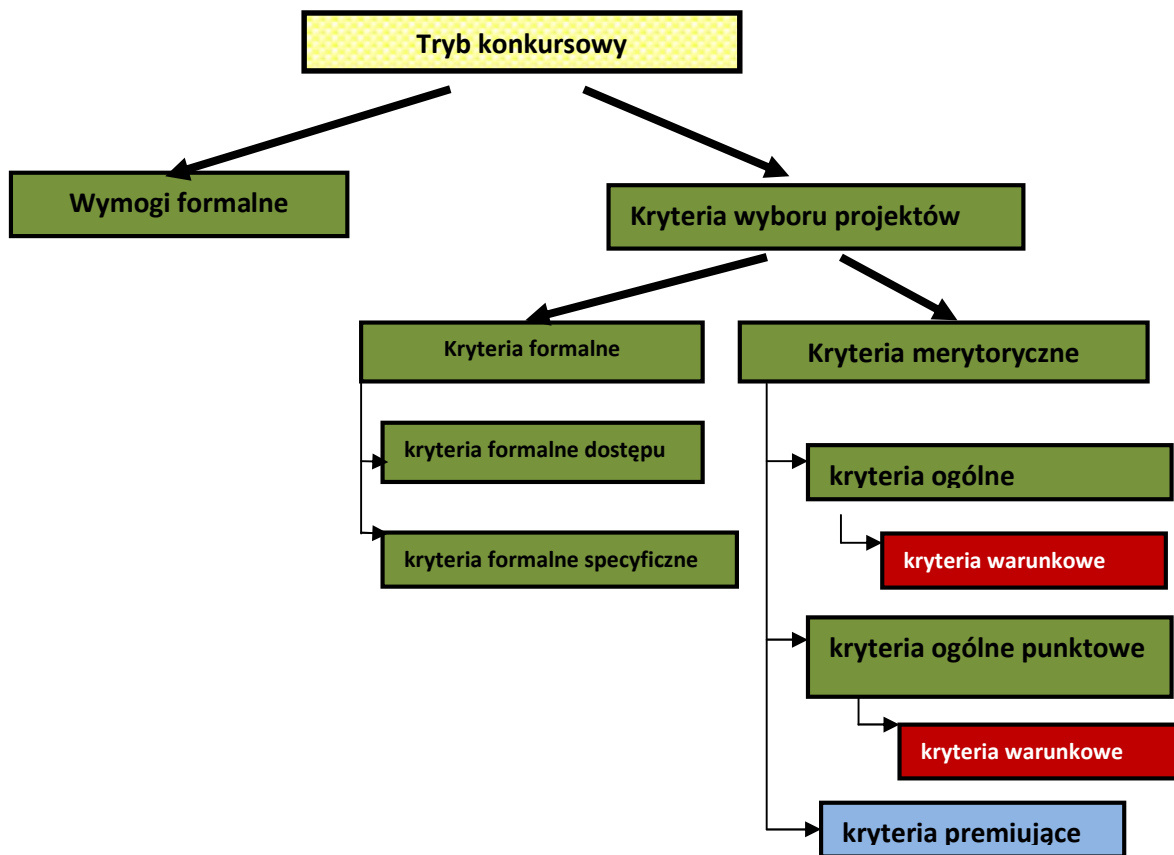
Tryb konkursowy

Wymogi formalne

Kryteria wyboru projektów

Kryteria formalne

kryteria formalne dostępu

kryteria formalne specyficzne

Kryteria merytoryczne

kryteria ogólne

kryteria warunkowe

kryteria ogólne punktowe

kryteria warunkowe

kryteria premiujące